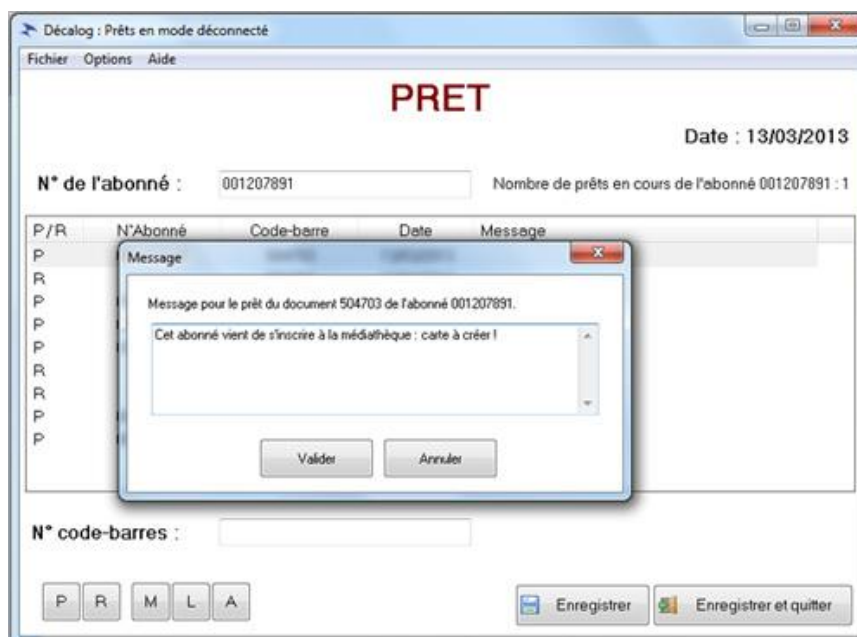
Décalog : Prêts en mode déconnecté

Fichier Options Aide

PRET

Date : 13/03/2013

N° de l'abonné : 001207891

Nombre de prêts en cours de l'abonné 001207891 : 1

| P/R | N°Abonné | Code-barre | Date | Message |
|---|---|---|---|---|
| P | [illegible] | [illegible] | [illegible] | |
| R | | | | |
| P | | | | |
| P | | | | |
| P | | | | |
| R | | | | |
| R | | | | |
| P | | | | |
| P | | | | |

Message

Message pour le prêt du document 504703 de l'abonné 001207891.

Cet abonné vient de s'inscrire à la médiathèque : carte à créer !

Valider Annuler

N° code-barres :

P R M L A

Enregistrer Enregistrer et quitter